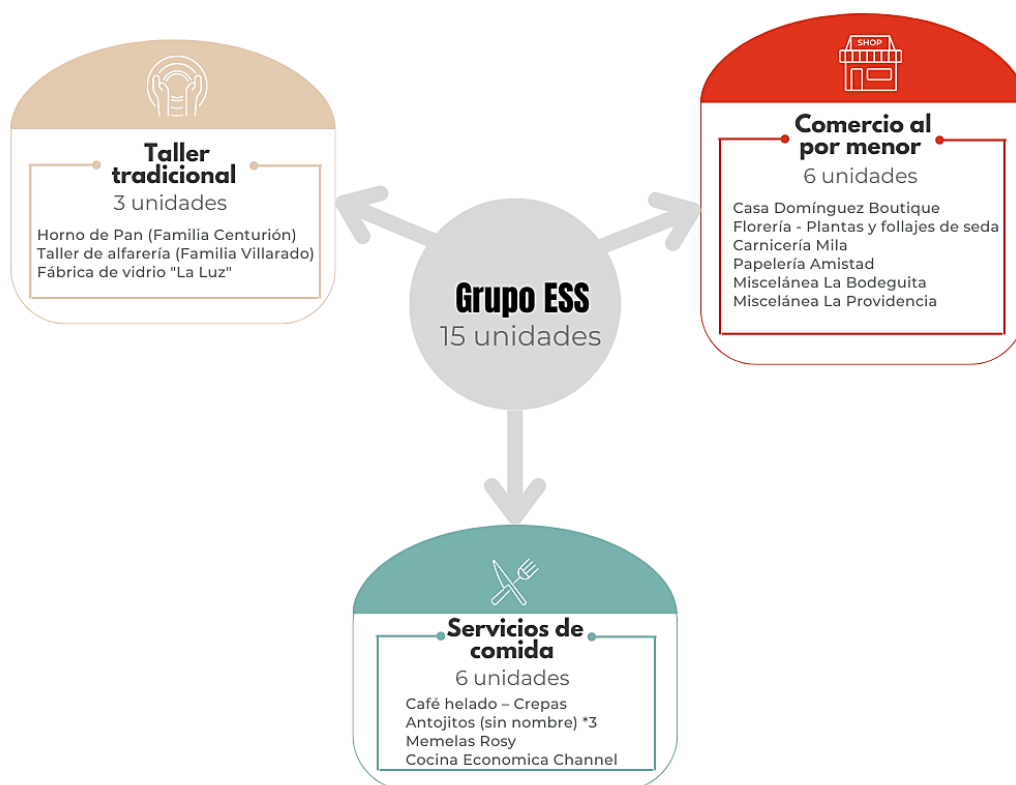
Taller tradicional
3 unidades
Horno de Pan (Familia Centurión)
Taller de alfarería (Familia Villarado)
Fábrica de vidrio "La Luz"

SHOP
Comercio al por menor
6 unidades
Casa Domínguez Boutique
Florería - Plantas y follajes de seda
Carnicería Mila
Papelería Amistad
Miscelánea La Bodeguita
Miscelánea La Providencia

Grupo ESS
15 unidades

Servicios de comida
6 unidades
Café helado – Crepas
Antojitos (sin nombre) *3
Memelas Rosy
Cocina Economica Channel